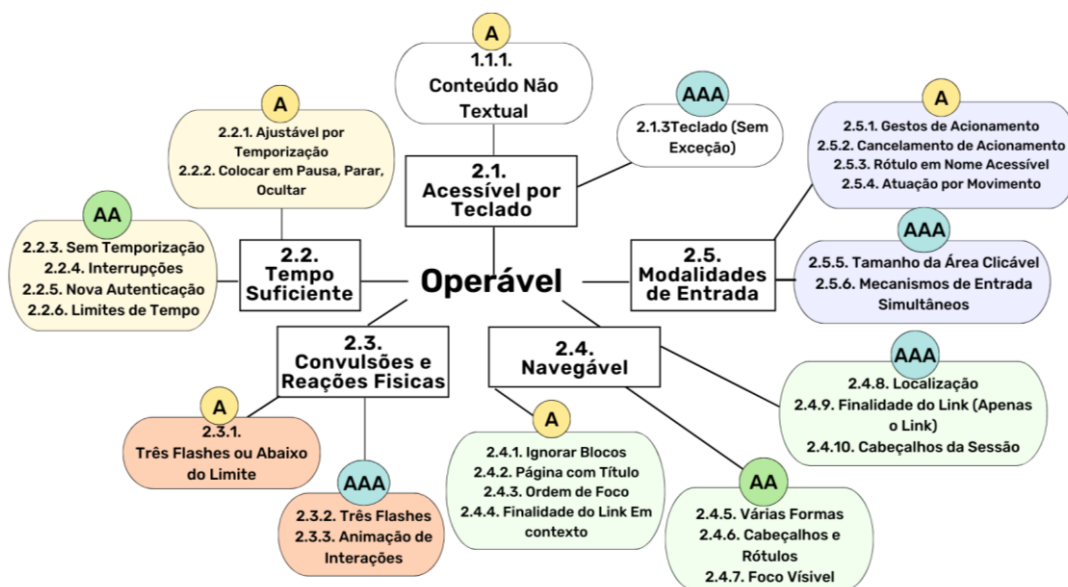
A
1.1.1.
Conteúdo Não Textual

AAA
2.1.3Teclado (Sem Exceção)

2.1.
Acessível por Teclado

A
2.2.1. Ajustável por Temporização
2.2.2. Colocar em Pausa, Parar, Ocultar

AA
2.2.3. Sem Temporização
2.2.4. Interrupções
2.2.5. Nova Autenticação
2.2.6. Limites de Tempo

2.2.
Tempo Suficiente

Operável

A
2.5.1. Gestos de Acionamento
2.5.2. Cancelamento de Acionamento
2.5.3. Rótulo em Nome Acessível
2.5.4. Atuação por Movimento

AAA
2.5.5. Tamanho da Área Clicável
2.5.6. Mecanismos de Entrada Simultâneos

2.5.
Modalidades de Entrada

2.3.
Convulsões e Reações Físicas

A
2.3.1.
Três Flashes ou Abaixo do Limite

AAA
2.3.2. Três Flashes
2.3.3. Animação de Interações

2.4.
Navegável

A
2.4.1. Ignorar Blocos
2.4.2. Página com Título
2.4.3. Ordem de Foco
2.4.4. Finalidade do Link Em contexto

AA
2.4.5. Várias Formas
2.4.6. Cabeçalhos e Rótulos
2.4.7. Foco Visível

AAA
2.4.8. Localização
2.4.9. Finalidade do Link (Apenas o Link)
2.4.10. Cabeçalhos da Sessão